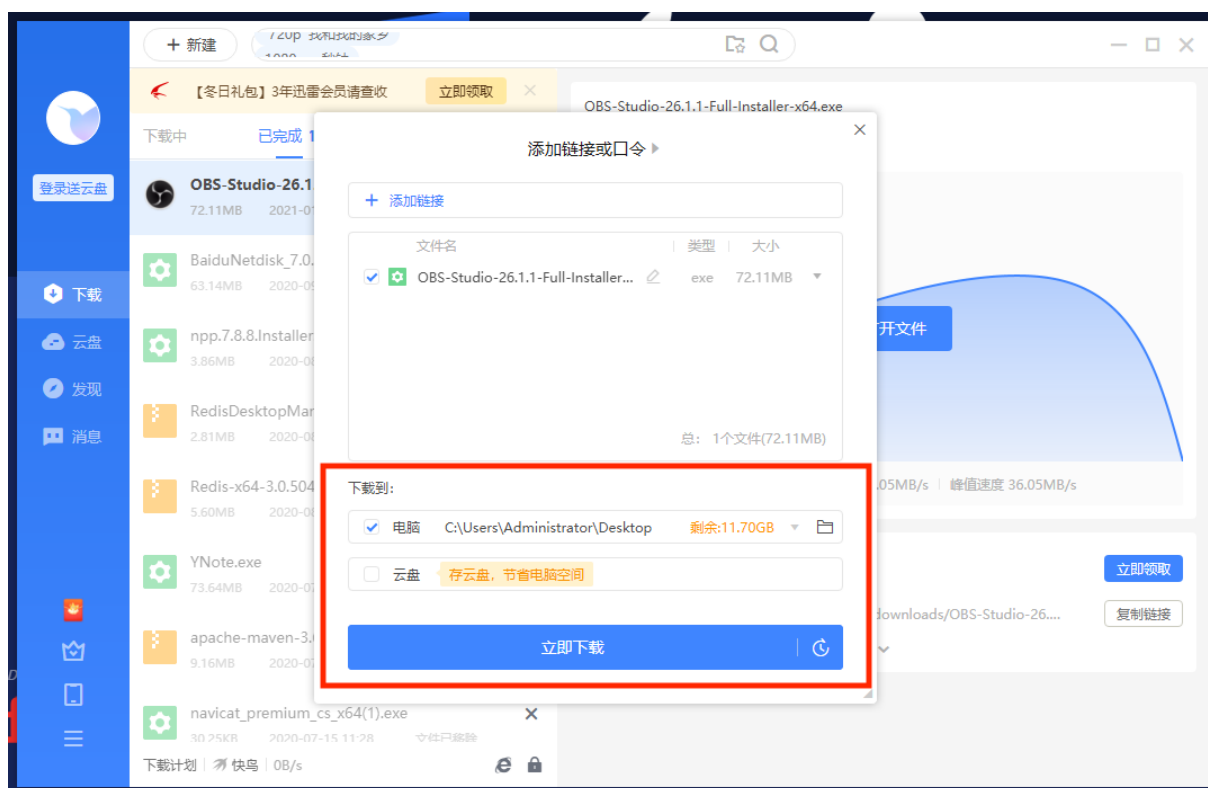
+ 新建
720p 我和我的家乡
1080 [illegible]

【冬日礼包】3年迅雷会员请查收 立即领取

下载中 已完成 1

登录送云盘

下载
云盘
发现
消息

OBS-Studio-26.1
72.11MB 2021-01

BaiduNetdisk_7.0.
63.14MB 2020-09

npp.7.8.8.Installer
3.86MB 2020-08

RedisDesktopMan
2.81MB 2020-08

Redis-x64-3.0.504
5.60MB 2020-08

YNote.exe
73.64MB 2020-07

apache-maven-3.
9.16MB 2020-07

navicat_premium_cs_x64(1).exe
30.25KB 2020-07-15 11:28 文件已移除

下载计划 | 快鸟 | 0B/s

OBS-Studio-26.1.1-Full-Installer-x64.exe

开文件

.05MB/s | 峰值速度 36.05MB/s

立即领取

downloads/OBS-Studio-26.... 复制链接

添加链接或口令

+ 添加链接

文件名 | 类型 | 大小
OBS-Studio-26.1.1-Full-Installer... exe 72.11MB

总：1个文件(72.11MB)

下载到：
电脑 C:\Users\Administrator\Desktop 剩余:11.70GB
云盘 存云盘，节省电脑空间

立即下载